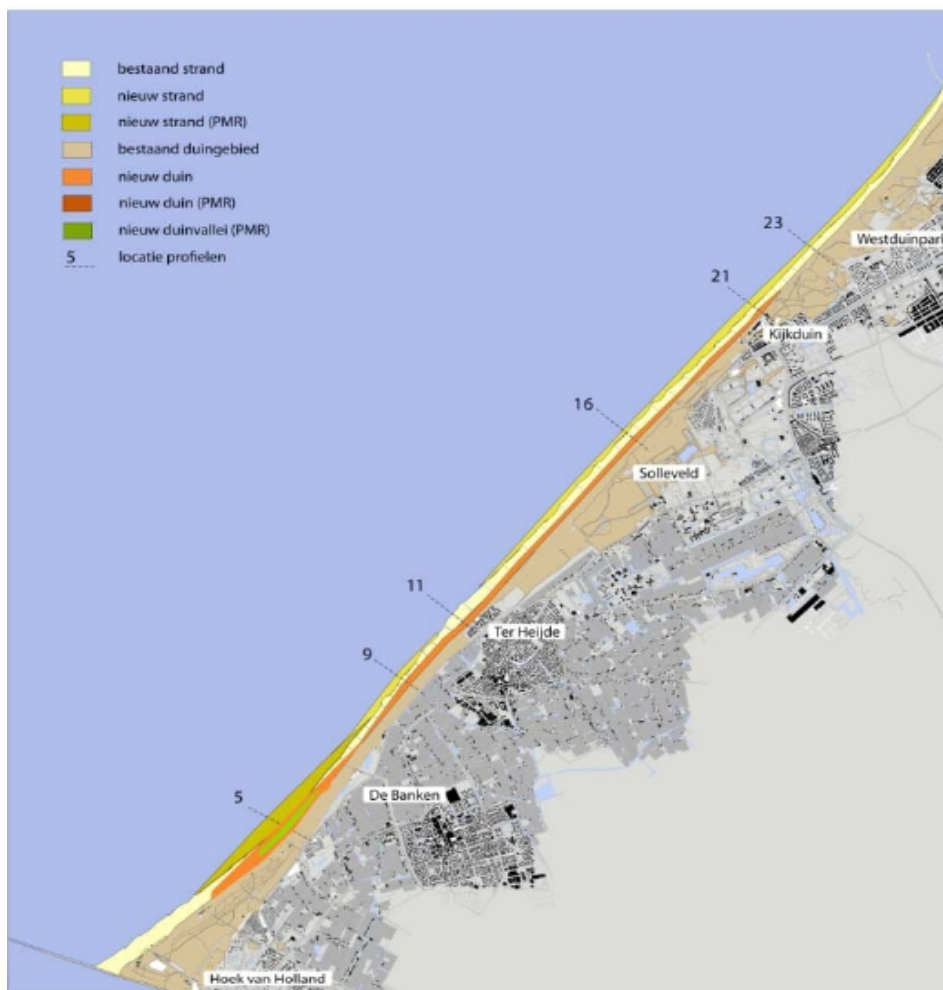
bestaand strand
nieuw strand
nieuw strand (PMR)
bestaand duingebied
nieuw duin
nieuw duin (PMR)
nieuw duinvallei (PMR)
5 locatie profielen

23
Westduinpar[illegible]
21
Kijkduin
16
Solleveld
11
Ter Heijde
9
5
De Banken
Hoek van Holland